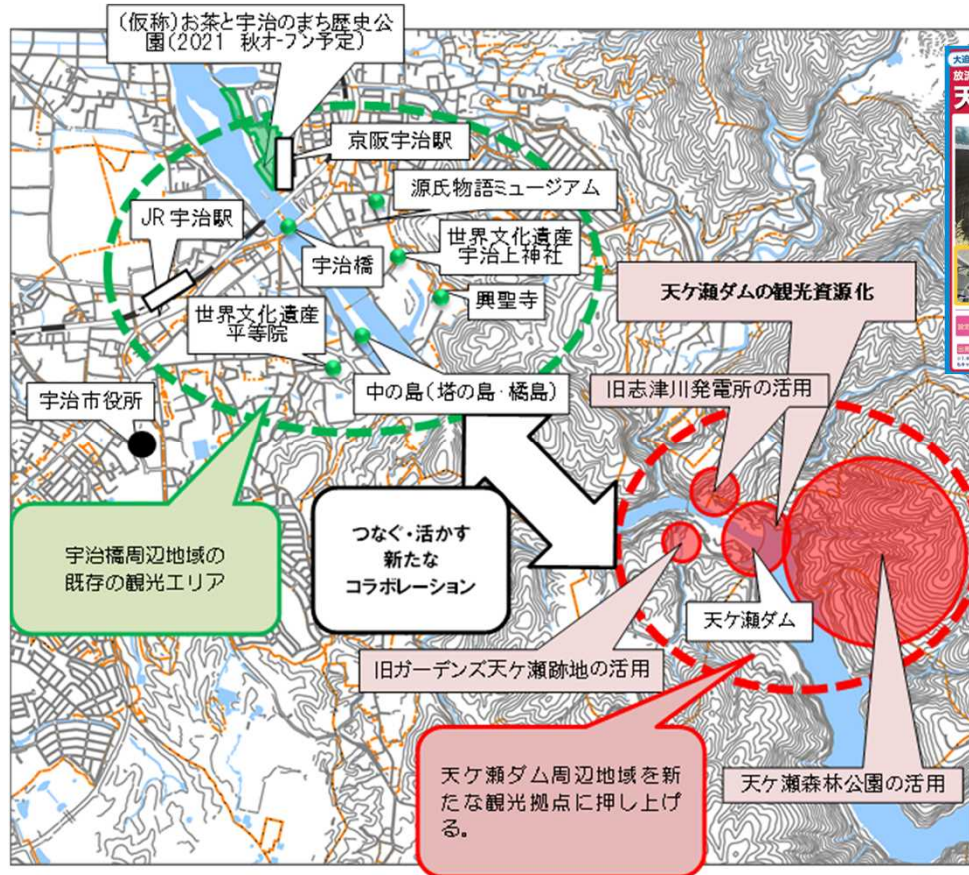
(仮称)お茶と宇治のまち歴史公園(2021 秋オープン予定)

京阪宇治駅

源氏物語ミュージアム

JR 宇治駅

宇治橋

世界文化遺産
宇治上神社

興聖寺

世界文化遺産
平等院

中の島(塔の島・橘島)

宇治市役所

天ケ瀬ダムの観光資源化

旧志津川発電所の活用

宇治橋周辺地域の既存の観光エリア

つなぐ・活かす
新たな
コラボレーション

天ケ瀬ダム

旧ガーデンズ天ケ瀬跡地の活用

天ケ瀬ダム周辺地域を新たな観光拠点に押し上げる。

天ケ瀬森林公園の活用

大道

放

天